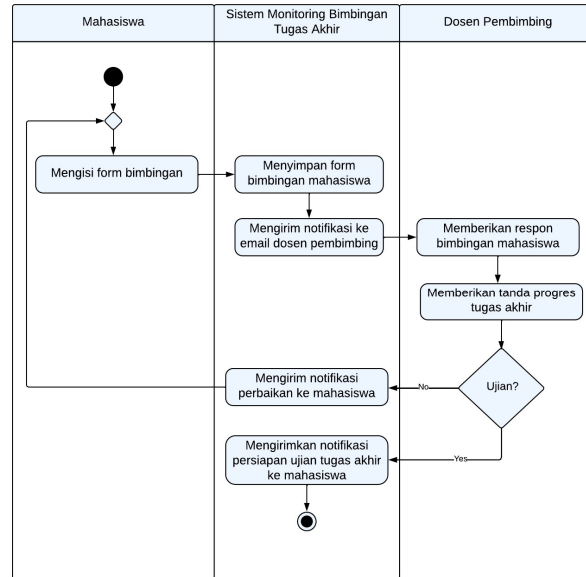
| Mahasiswa | Sistem Monitoring Bimbingan Tugas Akhir | Dosen Pembimbing |
|---|---|---|

Mengisi form bimbingan

Menyimpan form bimbingan mahasiswa

Mengirim notifikasi ke email dosen pembimbing

Memberikan respon bimbingan mahasiswa

Memberikan tanda progres tugas akhir

Ujian?

No

Mengirim notifikasi perbaikan ke mahasiswa

Yes

Mengirimkan notifikasi persiapan ujian tugas akhir ke mahasiswa